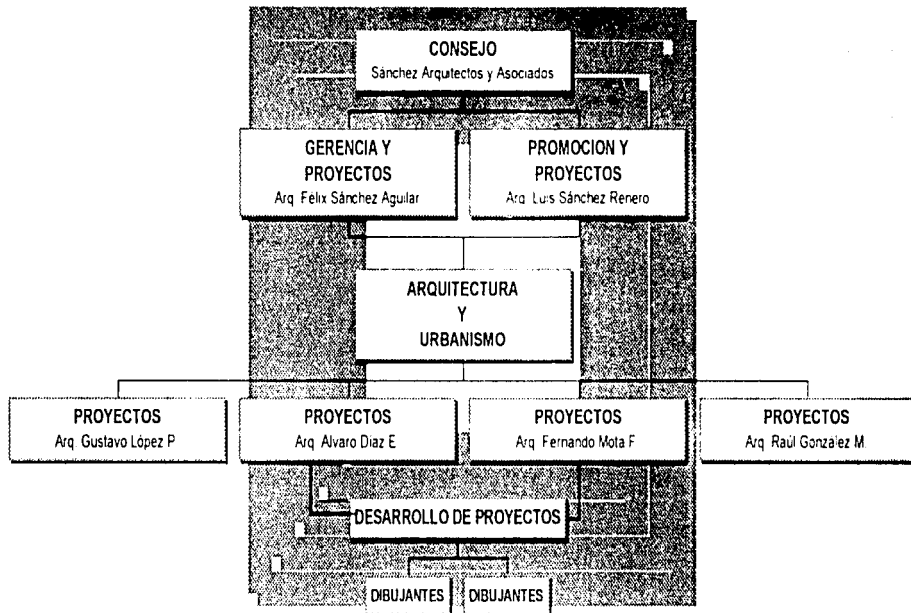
CONSEJO
Sánchez Arquitectos y Asociados

GERENCIA Y PROYECTOS
Arq. Félix Sánchez Aguilar

PROMOCION Y PROYECTOS
Arq. Luis Sánchez Renero

ARQUITECTURA Y URBANISMO

PROYECTOS
Arq. Gustavo López P

PROYECTOS
Arq. Alvaro Díaz E

PROYECTOS
Arq. Fernando Mota F

PROYECTOS
Arq. Raúl Gonzalez M

DESARROLLO DE PROYECTOS

DIBUJANTES

DIBUJANTES